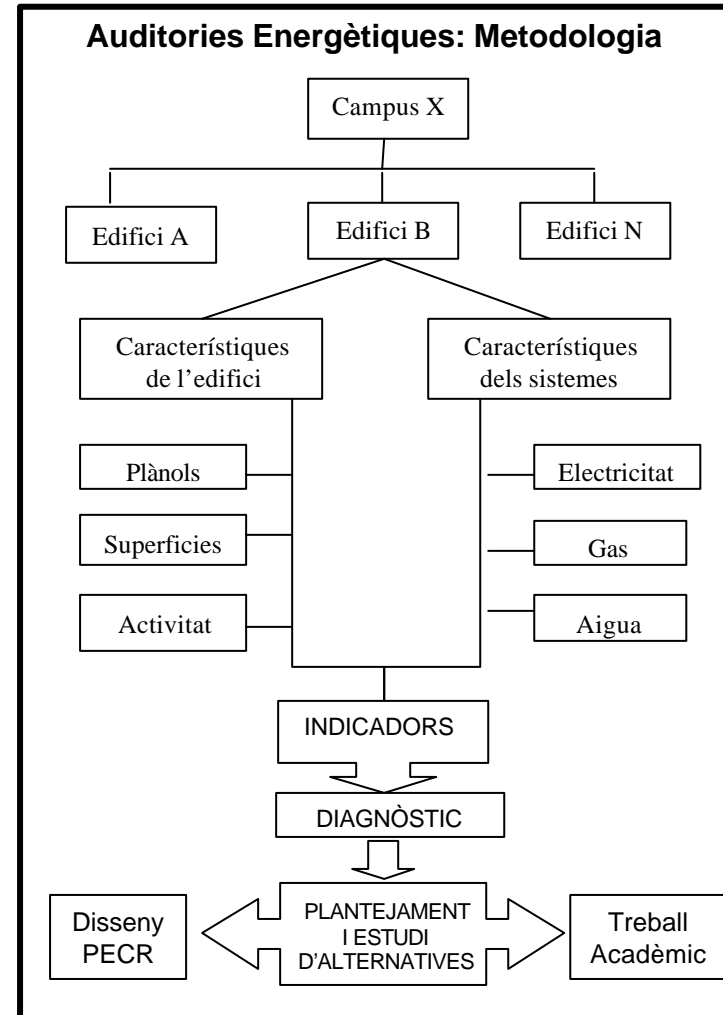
Auditories Energètiques: Metodologia

Campus X

Edifici A

Edifici B

Edifici N

Característiques de l'edifici

Característiques dels sistemes

Plànols

Superficies

Activitat

Electricitat

Gas

Aigua

INDICADORS

DIAGNÒSTIC

Disseny PECR

PLANTEJAMENT I ESTUDI D'ALTERNATIVES

Treball Acadèmic